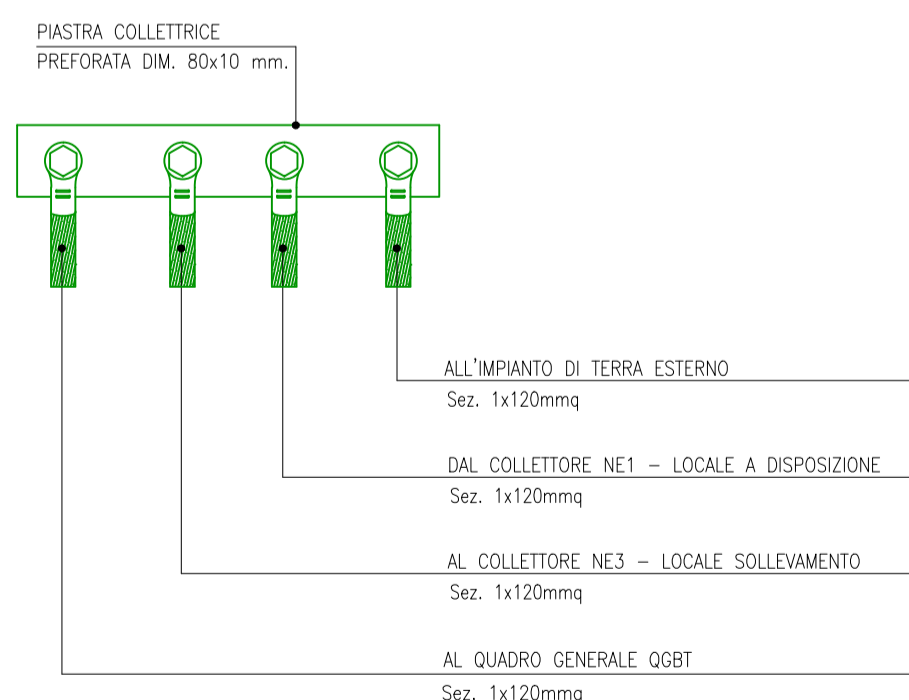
PIASTRA COLLETTRICE
PREFORATA DIM. 80x10 mm.

ALL'IMPIANTO DI TERRA ESTERNO
Sez. 1x120mmq

DAL COLLETTORE NE1 – LOCALE A DISPOSIZIONE
Sez. 1x120mmq

AL COLLETTORE NE3 – LOCALE SOLLEVAMENTO
Sez. 1x120mmq

AL QUADRO GENERALE QGBT
Sez. 1x120mmq